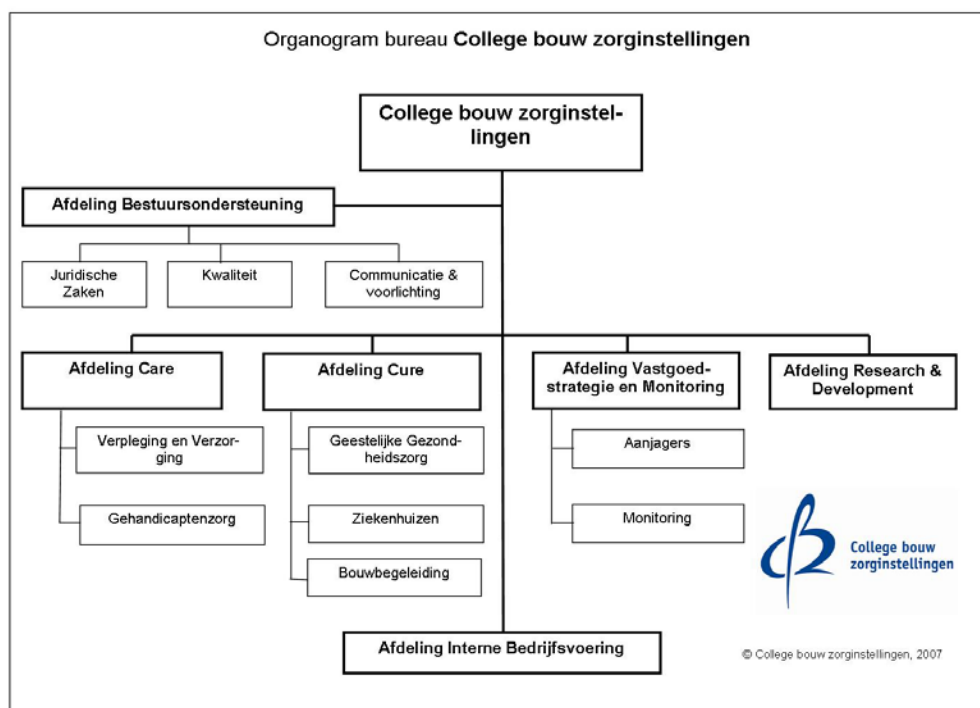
Organogram bureau **College bouw zorginstellingen**

College bouw zorginstellingen

Afdeling Bestuursondersteuning

Juridische Zaken

Kwaliteit

Communicatie & voorlichting

Afdeling Care

Verpleging en Verzorging

Gehandicaptenzorg

Afdeling Cure

Geestelijke Gezondheidszorg

Ziekenhuizen

Bouwbegeleiding

Afdeling Vastgoedstrategie en Monitoring

Aanjagers

Monitoring

Afdeling Research & Development

College bouw zorginstellingen

Afdeling Interne Bedrijfsvoering

© College bouw zorginstellingen, 2007